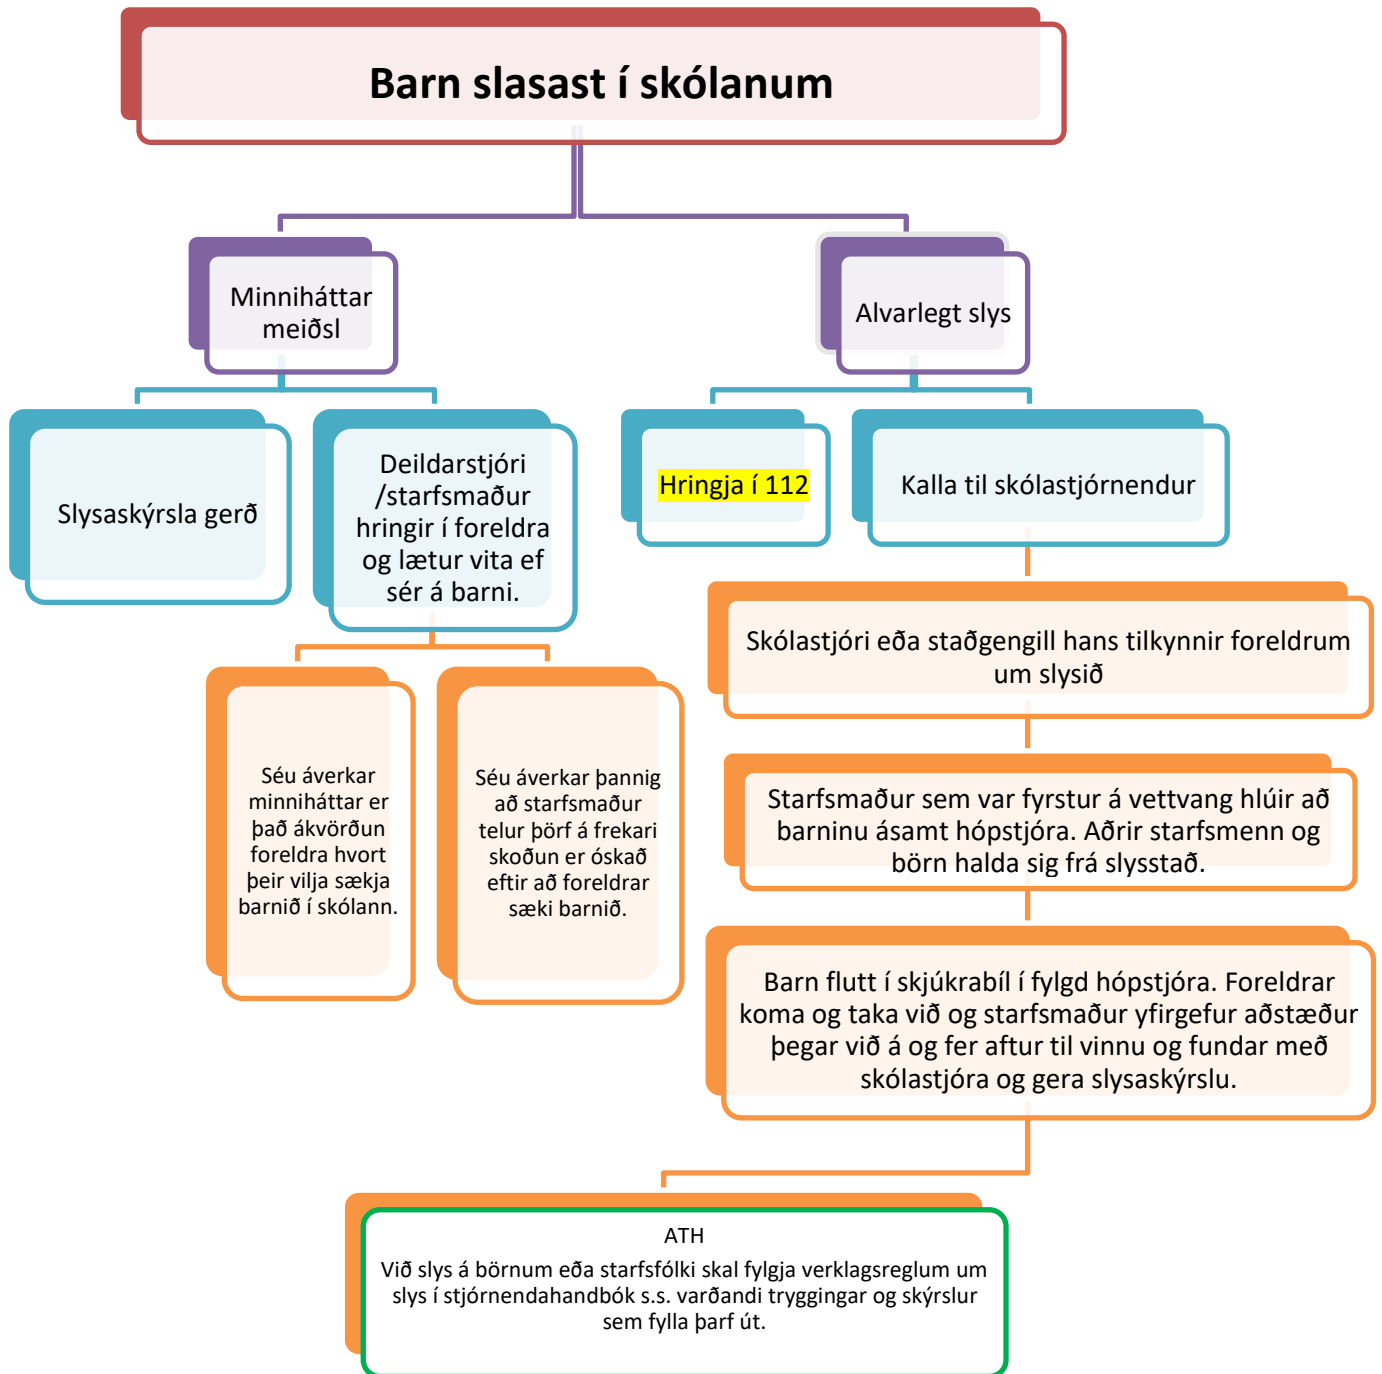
Barn slasast í skólanum

Minniháttar meiðsl

Alvarlegt slys

Slysaskýrsla gerð

Deildarstjóri /starfsmaður hringir í foreldra og lætur vita ef sér á barni.

Séu áverkar minniháttar er það ákvörðun foreldra hvort þeir vilja sækja barnið í skólann.

Séu áverkar þannig að starfsmaður telur þörf á frekari skoðun er óskað eftir að foreldrar sæki barnið.

Hringja í 112

Kalla til skólastjórnendur

Skólastjóri eða staðgengill hans tilkynnir foreldrum um slysið

Starfsmaður sem var fyrstur á vettvang hlúir að barninu ásamt hópstjóra. Aðrir starfsmenn og börn halda sig frá slysstað.

Barn flutt í skjúkrabíl í fylgd hópstjóra. Foreldrar koma og taka við og starfsmaður yfirgefur aðstæður þegar við á og fer aftur til vinnu og fundar með skólastjóra og gera slysaskýrslu.

ATH
Við slys á börnum eða starfsfólki skal fylgja verklagsreglum um slys í stjórnendahandbók s.s. varðandi tryggingar og skýrslur sem fylla þarf út.